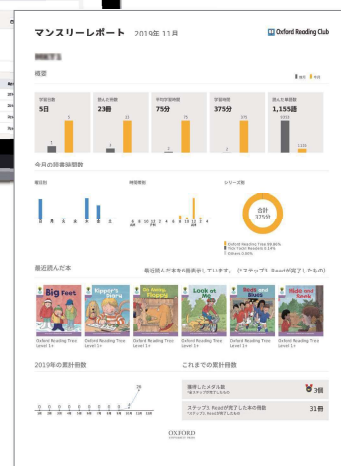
マンスリーレポート 2019年 11月

Oxford Reading Club

概要

学習日数
5日

読んだ本数
23冊

平均学習時間
75分

学習時間
375分

読んだ単語数
1,155語

今月の読書時間数

シリーズ数

合計
375分

Oxford Reading Tree
Read at Home
Others

最近読んだ本

Big Feet

Kipper's Diary

Flip, Flop

Look at Me

Reds and Blues

Hide and Seek

Oxford Reading Tree Level 1+

Oxford Reading Tree Level 1+

Oxford Reading Tree Level 1+

Oxford Reading Tree Level 1+

Oxford Reading Tree Level 1+

Oxford Reading Tree Level 1+

2019年の累計冊数

これまでの累計冊数

獲得したメダル数
3個

ステップ3 Readが完了した本の冊数
31冊

OXFORD